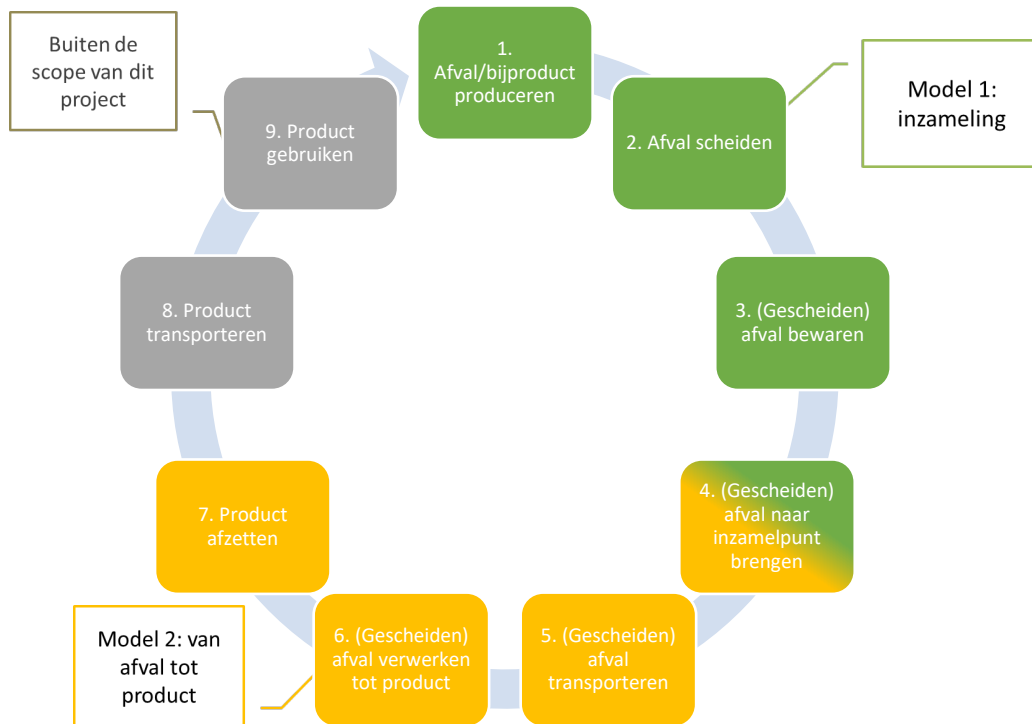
Buiten de scope van dit project

1. Afval/bijproduct produceren

Model 1: inzameling

2. Afval scheiden

3. (Gescheiden) afval bewaren

4. (Gescheiden) afval naar inzamelpunt brengen

5. (Gescheiden) afval transporteren

6. (Gescheiden) afval verwerken tot product

Model 2: van afval tot product

7. Product afzetten

8. Product transporteren

9. Product gebruiken